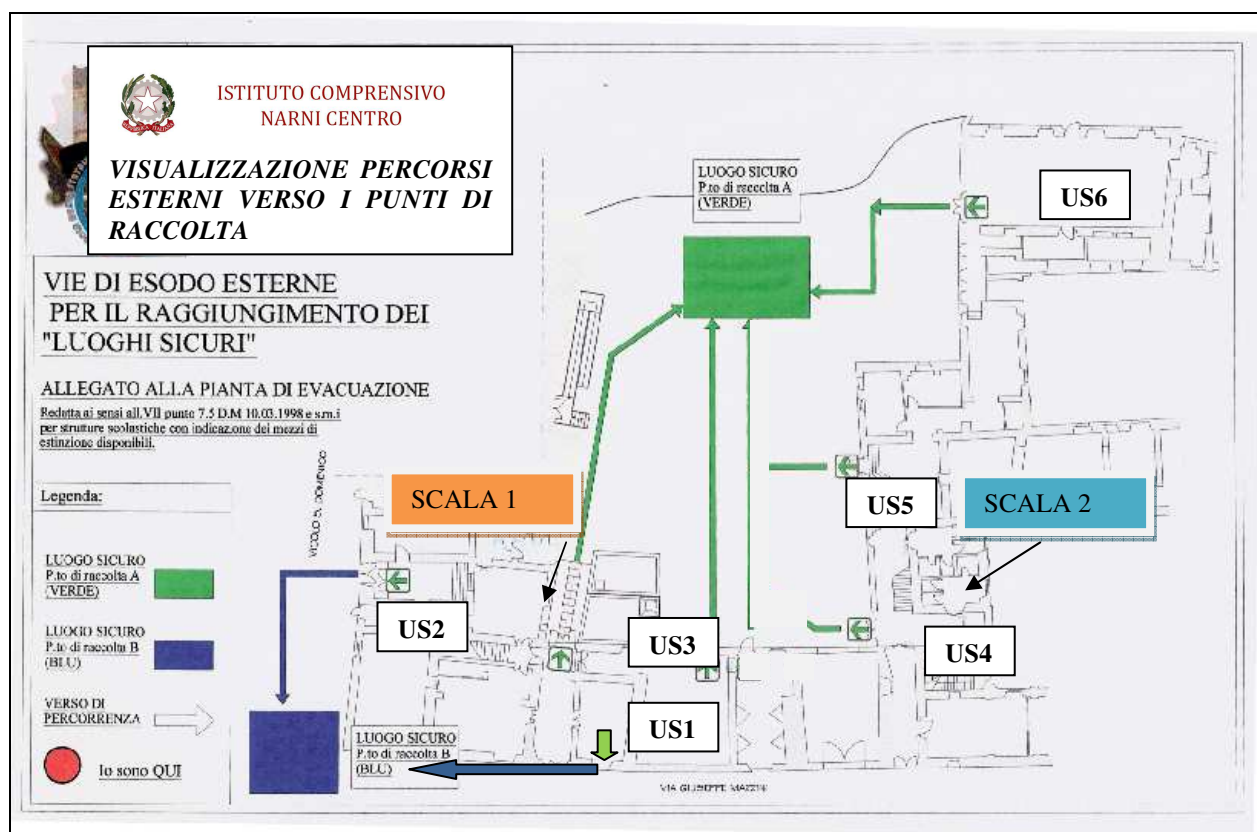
ISTITUTO COMPRENSIVO
NARNI CENTRO

VISUALIZZAZIONE PERCORSI ESTERNI VERSO I PUNTI DI RACCOLTA

VIE DI ESODO ESTERNE
PER IL RAGGIUNGIMENTO DEI
"LUOGHI SICURI"

ALLEGATO ALLA PIANTA DI EVACUAZIONE

Redatta ai sensi all.VII punto 7.5 D.M 10.03.1998 e s.m.i
per strutture scolastiche con indicazione dei mezzi di
estinzione disponibili.

Legenda:

LUOGO SICURO
P.to di raccolta A
(VERDE)

LUOGO SICURO
P.to di raccolta B
(BLU)

VERSO DI
PERCORRENZA

Io sono QUI

LUOGO SICURO
P.to di raccolta A
(VERDE)

US6

VICOLO S. DOMENICO

SCALA 1

US5

SCALA 2

US2

US3

US4

US1

LUOGO SICURO
P.to di raccolta B
(BLU)

VIA GIUSEPPE MAZZINI